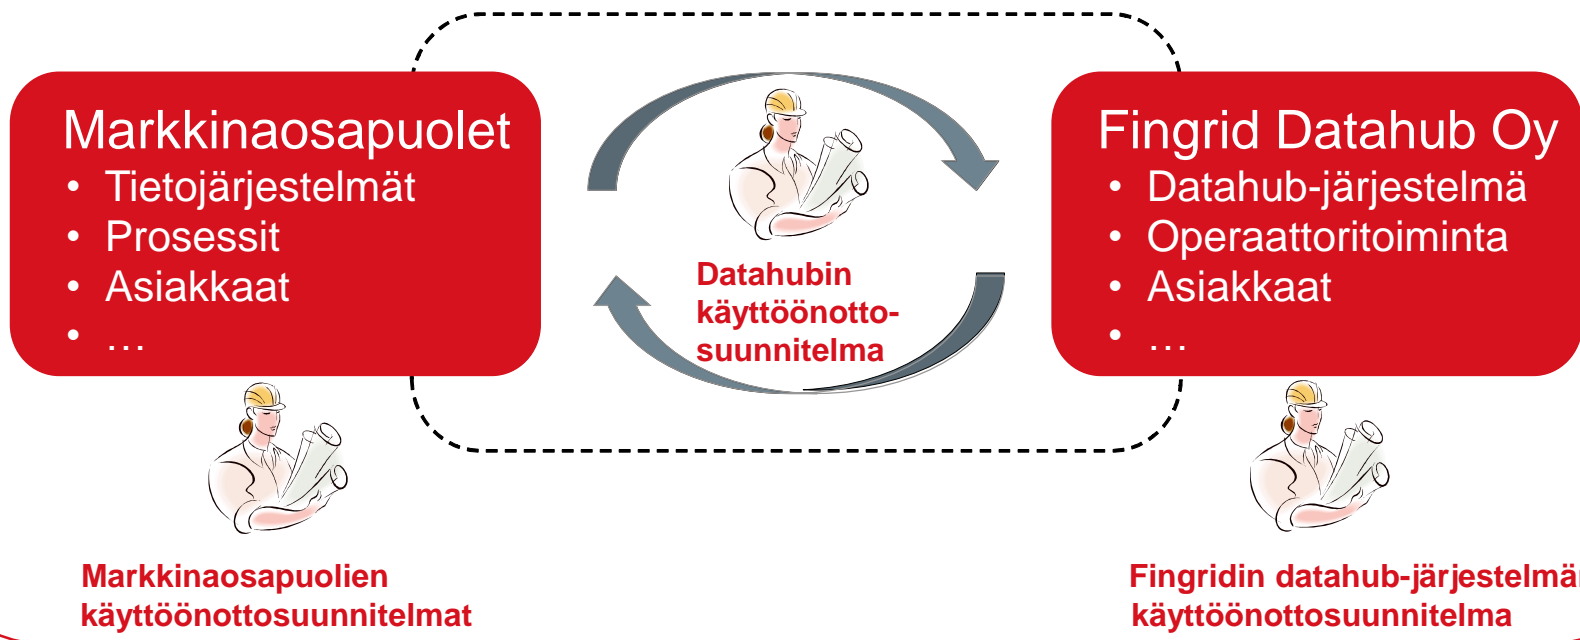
Markkinaosapuolet
• Tietojärjestelmät
• Prosessit
• Asiakkaat
• …

Datahubin käyttöönotto-suunnitelma

Fingrid Datahub Oy
• Datahub-järjestelmä
• Operaattoritoiminta
• Asiakkaat
• …

Markkinaosapuolien käyttöönottosuunnitelmat

Fingridin datahub-järjestelmä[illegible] käyttöönottosuunnitelma